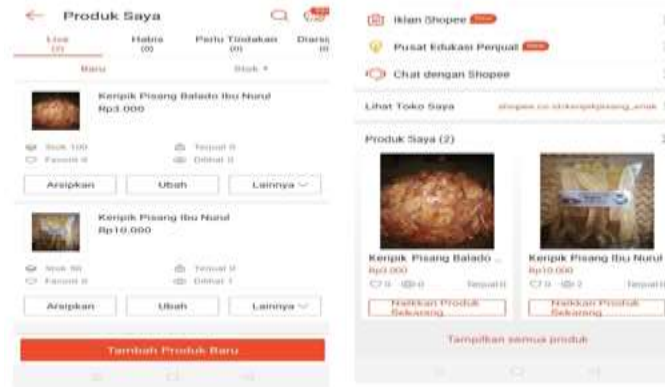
Produk Saya

Live (2) | Habis (0) | Perlu Tindakan (0) | Diarsi (0)

Baru | Stok

Keripik Pisang Balado Ibu Nurul
Rp3.000

Stok 100
Terjual 0
Favorit 0
Dilihat 0

Arsipkan | Ubah | Lainnya

Keripik Pisang Ibu Nurul
Rp10.000

Stok 50
Terjual 0
Favorit 0
Dilihat 1

Arsipkan | Ubah | Lainnya

Tambah Produk Baru

Iklan Shopee

Pusat Edukasi Penjual

Chat dengan Shopee

Lihat Toko Saya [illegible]

Produk Saya (2)

Keripik Pisang Balado ...
Rp3.000
0 0 Terjual 0
Naikkan Produk Sekarang

Keripik Pisang Ibu Nurul
Rp10.000
0 2 Terjual 0
Naikkan Produk Sekarang

Tampilkan semua produk